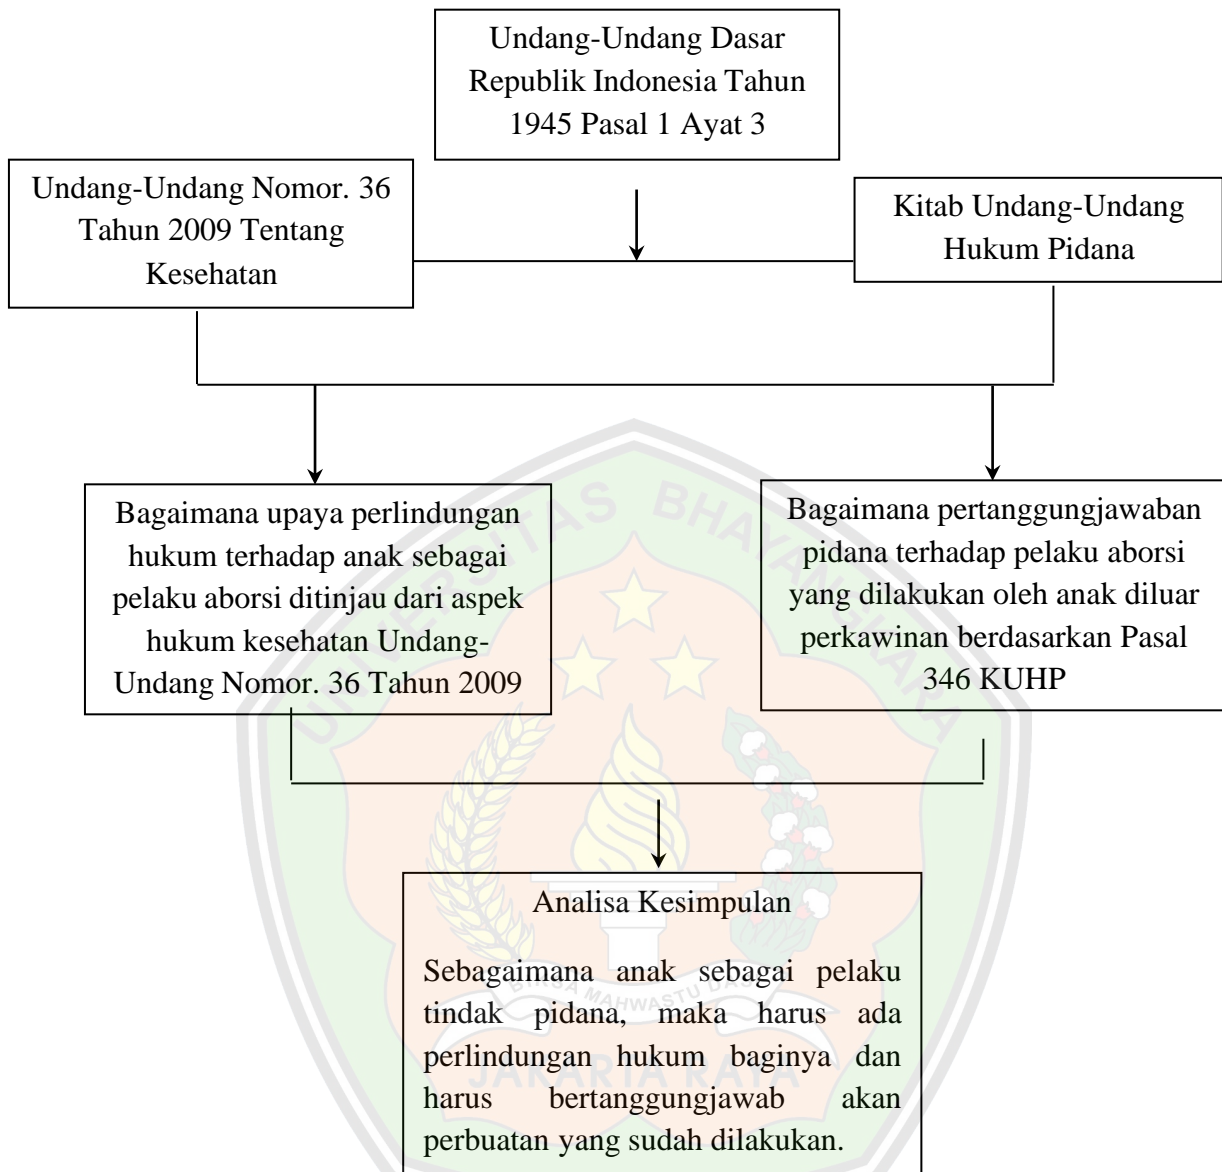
Undang-Undang Dasar Republik Indonesia Tahun 1945 Pasal 1 Ayat 3

Undang-Undang Nomor. 36 Tahun 2009 Tentang Kesehatan

Kitab Undang-Undang Hukum Pidana

Bagaimana upaya perlindungan hukum terhadap anak sebagai pelaku aborsi ditinjau dari aspek hukum kesehatan Undang-Undang Nomor. 36 Tahun 2009

Bagaimana pertanggungjawaban pidana terhadap pelaku aborsi yang dilakukan oleh anak diluar perkawinan berdasarkan Pasal 346 KUHP

Analisa Kesimpulan

Sebagaimana anak sebagai pelaku tindak pidana, maka harus ada perlindungan hukum baginya dan harus bertanggungjawab akan perbuatan yang sudah dilakukan.

UNIVERSITAS BHAYANGKARA

BHINA MAHWASTU DAYA

JAKARTA RAYA